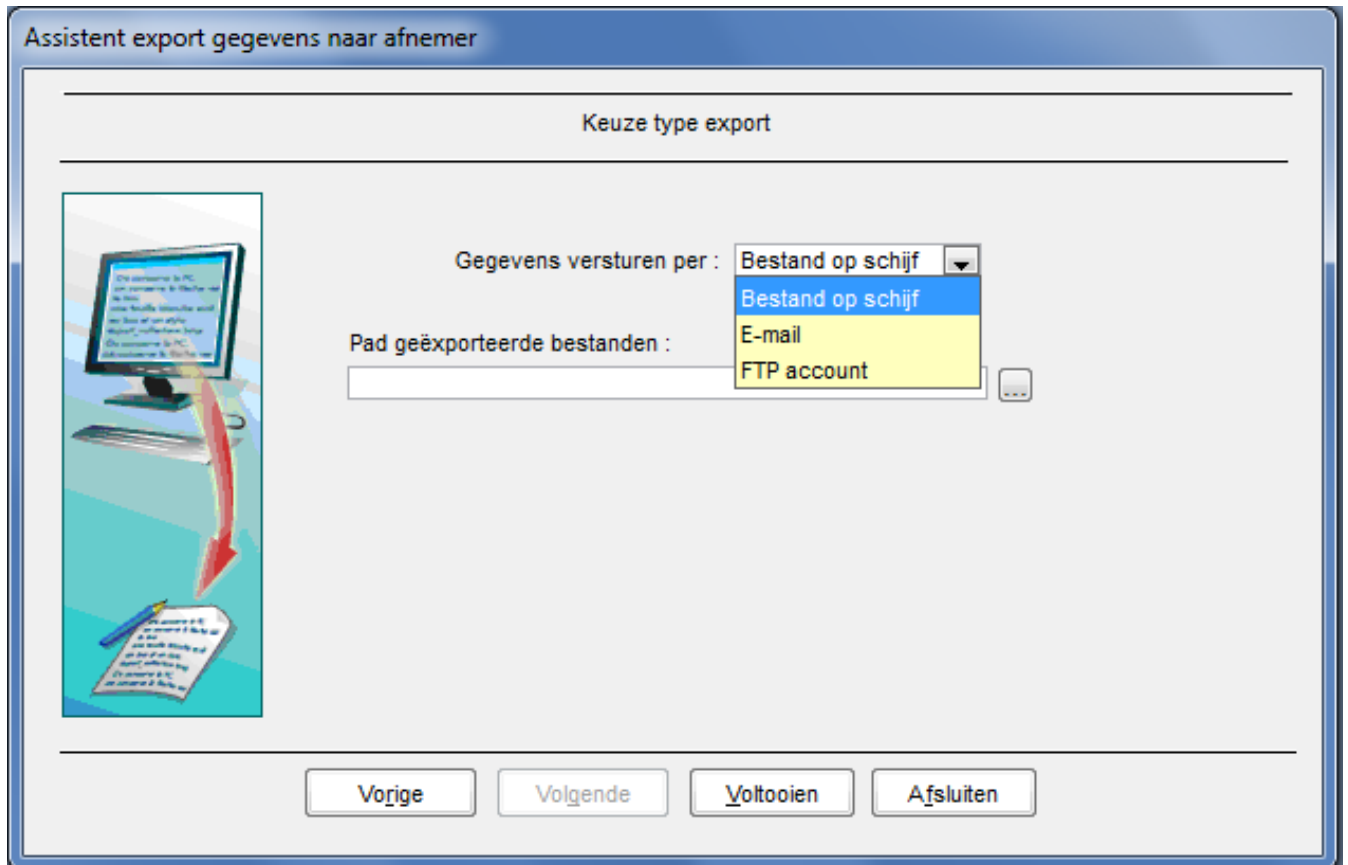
Assistent export gegevens naar afnemer

Keuze type export

Gegevens versturen per : Bestand op schijf

Bestand op schijf
E-mail
FTP account

Pad geëxporteerde bestanden :

...

Vorige
Volgende
Voltooien
Afsluiten